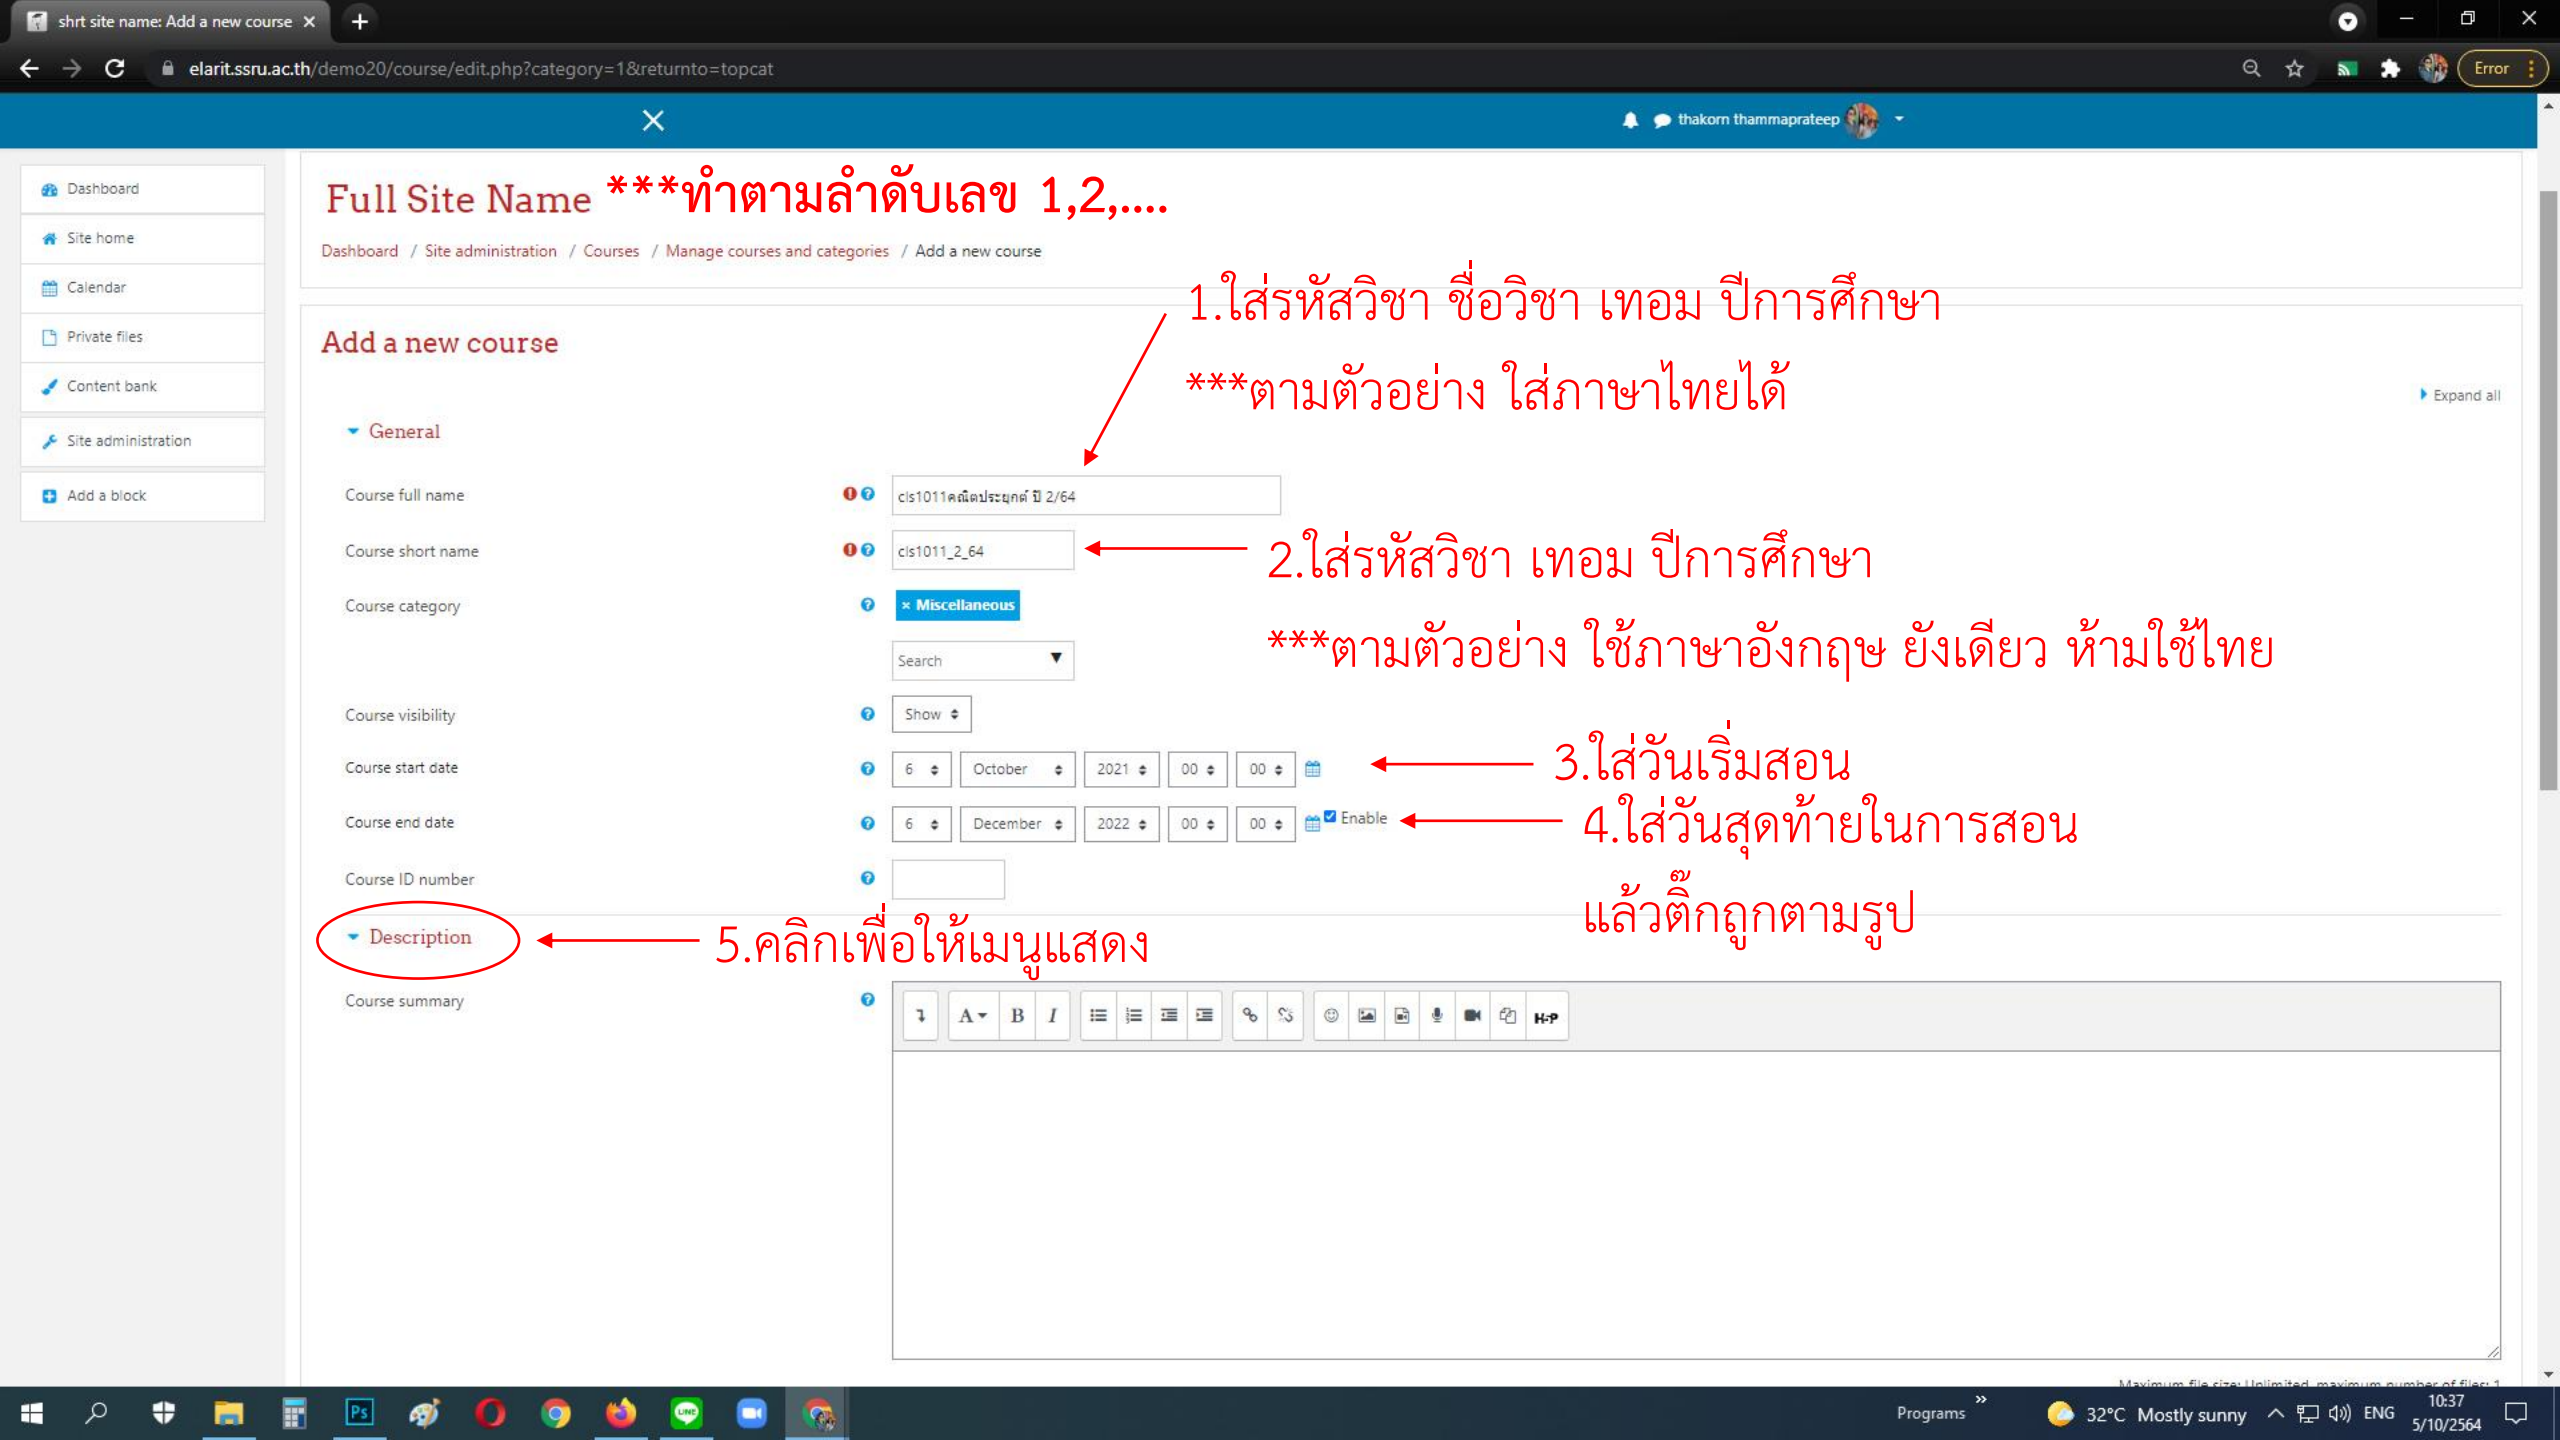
shrt site name: Add a new course ×
elarit.ssru.ac.th/demo20/course/edit.php?category=1&returnto=topcat
Error

thakorn thammaprateep

Dashboard
Site home
Calendar
Private files
Content bank
Site administration
Add a block

Full Site Name ***ทำตามลำดับเลข 1,2,....

Dashboard / Site administration / Courses / Manage courses and categories / Add a new course

1.ใส่รหัสวิชา ชื่อวิชา เทอม ปีการศึกษา
***ตามตัวอย่าง ใส่ภาษาไทยได้

Add a new course

Expand all

General

Course full name: cls1011คณิตประยุกต์ ปี 2/64
Course short name: cls1011_2_64

2.ใส่รหัสวิชา เทอม ปีการศึกษา
***ตามตัวอย่าง ใช้ภาษาอังกฤษ ยังเดียว ห้ามใช้ไทย

Course category: × Miscellaneous
Search
Course visibility: Show
Course start date: 6 October 2021 00 00
3.ใส่วันเริ่มสอน
Course end date: 6 December 2022 00 00 Enable
4.ใส่วันสุดท้ายในการสอน
แล้วติ๊กถูกตามรูป
Course ID number

Description
5.คลิกเพื่อให้เมนูแสดง

Course summary

Maximum file size: Unlimited, maximum number of files: 1

Programs
32°C Mostly sunny
ENG
10:37
5/10/2564